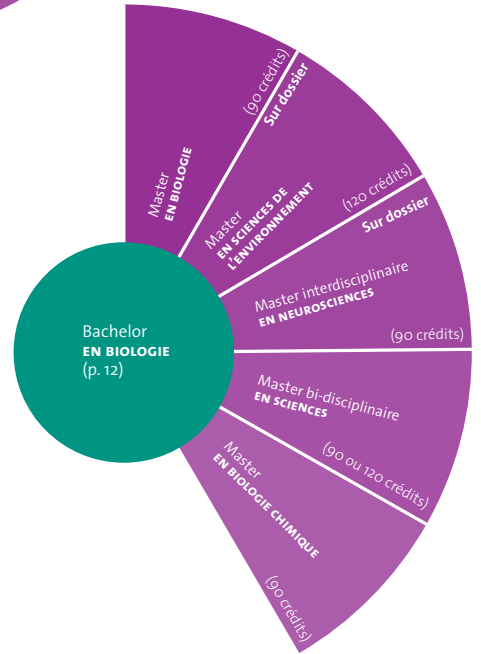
Bachelor
EN BIOLOGIE
(p. 12)

Master
EN BIOLOGIE
(90 crédits)

Sur dossier
Master
EN SCIENCES DE L'ENVIRONNEMENT
(120 crédits)

Sur dossier
Master interdisciplinaire
EN NEUROSCIENCES
(90 crédits)

Master bi-disciplinaire
EN SCIENCES
(90 ou 120 crédits)

Master
EN BIOLOGIE CHIMIQUE
(90 crédits)